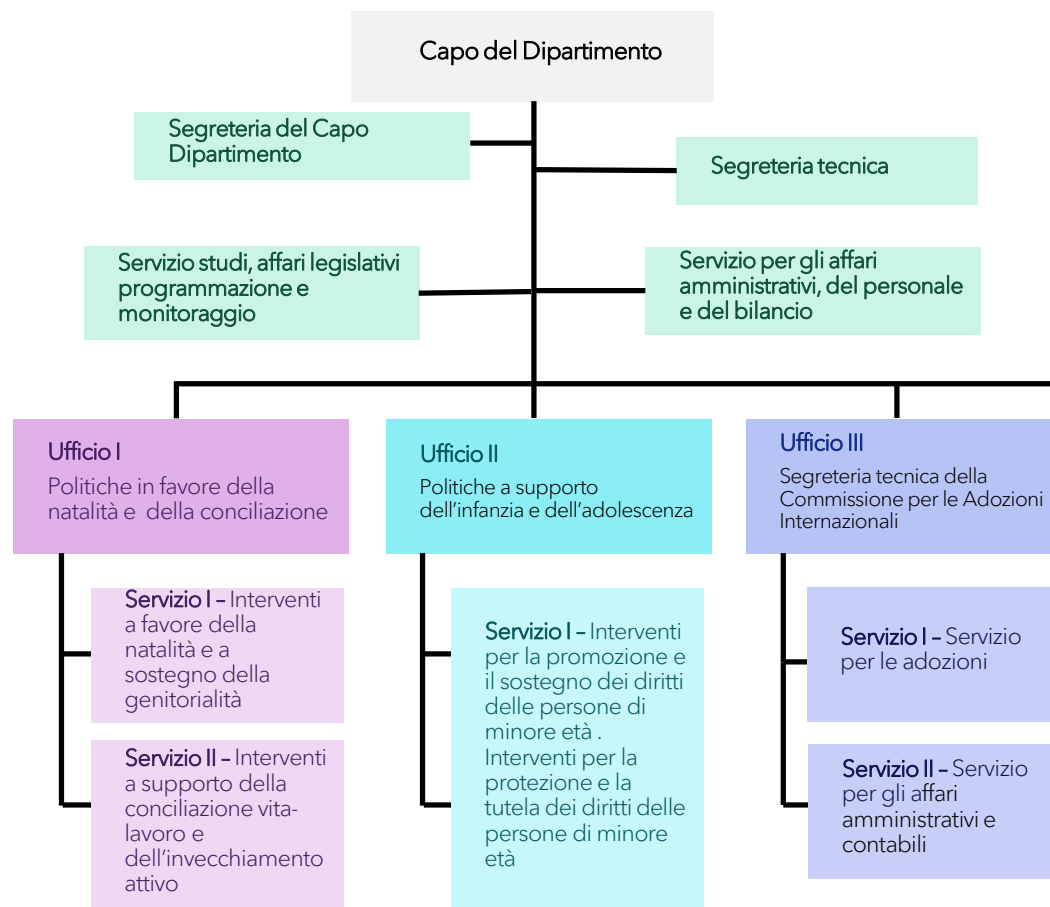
Capo del Dipartimento

Segreteria del Capo Dipartimento

Segreteria tecnica

Servizio studi, affari legislativi programmazione e monitoraggio

Servizio per gli affari amministrativi, del personale e del bilancio

Ufficio I

Politiche in favore della natalità e della conciliazione

Servizio I – Interventi a favore della natalità e a sostegno della genitorialità

Servizio II – Interventi a supporto della conciliazione vita-lavoro e dell'invecchiamento attivo

Ufficio II

Politiche a supporto dell'infanzia e dell'adolescenza

Servizio I – Interventi per la promozione e il sostegno dei diritti delle persone di minore età . Interventi per la protezione e la tutela dei diritti delle persone di minore età

Ufficio III

Segreteria tecnica della Commissione per le Adozioni Internazionali

Servizio I – Servizio per le adozioni

Servizio II – Servizio per gli affari amministrativi e contabili